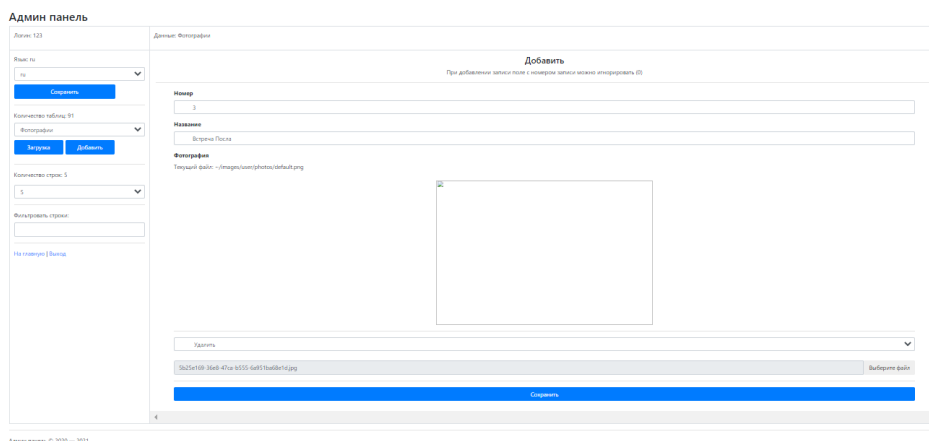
Админ панель

Логин: 123

Данные: Фотографии

Язык: ru

ru

Сохранить

Количество таблиц: 91

Фотографии

Загрузка

Добавить

Количество строк: 5

5

Фильтровать строки:

На главную | Выход

Добавить

При добавлении записи поле с номером записи можно игнорировать (0)

Номер

3

Название

Встреча После

Фотография

Текущий файл: ~/images/user/photos/default.png

Удалить

5b25e169-36e8-47ca-b555-6a951ba68e1d.jpg

Выберите файл

Сохранить

Админ панель © 2020 — 2021